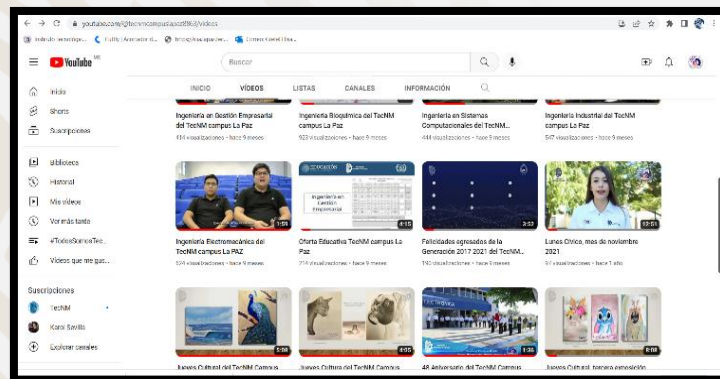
youtube.com/@tecnmcampuslapaz8968/videos

Inducción tecnológica... Futility | Animador di... https://itlacapaz.ne... Correo: Karel Elisa...

YouTube MX

Buscar

Inicio
Shorts
Suscripciones

Biblioteca
Historial
Mis videos
Ver más tarde
#TodosSomosTec...
Videos que me gus...

Suscripciones
TecNM
Karol Sevilla
Explorar canales

INICIO VIDEOS LISTAS CANALES INFORMACIÓN

Ingeniería en Gestión Empresarial del TecNM campus La Paz
414 visualizaciones • hace 9 meses

Ingeniería Bioquímica del TecNM campus La Paz
923 visualizaciones • hace 9 meses

Ingeniería en Sistemas Computacionales del TecNM...
444 visualizaciones • hace 9 meses

Ingeniería Industrial del TecNM campus La Paz
547 visualizaciones • hace 9 meses

1:51
Ingeniería Electromecánica del TecNM campus La PAZ
529 visualizaciones • hace 9 meses

Ingeniería en Gestión Empresarial
4:15
Oferta Educativa TecNM campus La Paz
214 visualizaciones • hace 9 meses

3:53
Felicidades egresados de la Generación 2017 2021 del TecNM...
190 visualizaciones • hace 9 meses

12:51
Lunes Cívico, mes de noviembre 2021
57 visualizaciones • hace 1 año

1:58
Jueves Cultural del TecNM Campus

4:05
Jueves Cultural del TecNM Campus

1:36
48 Aniversario del TecNM Campus

8:08
Jueves Cultural, tercera exposición